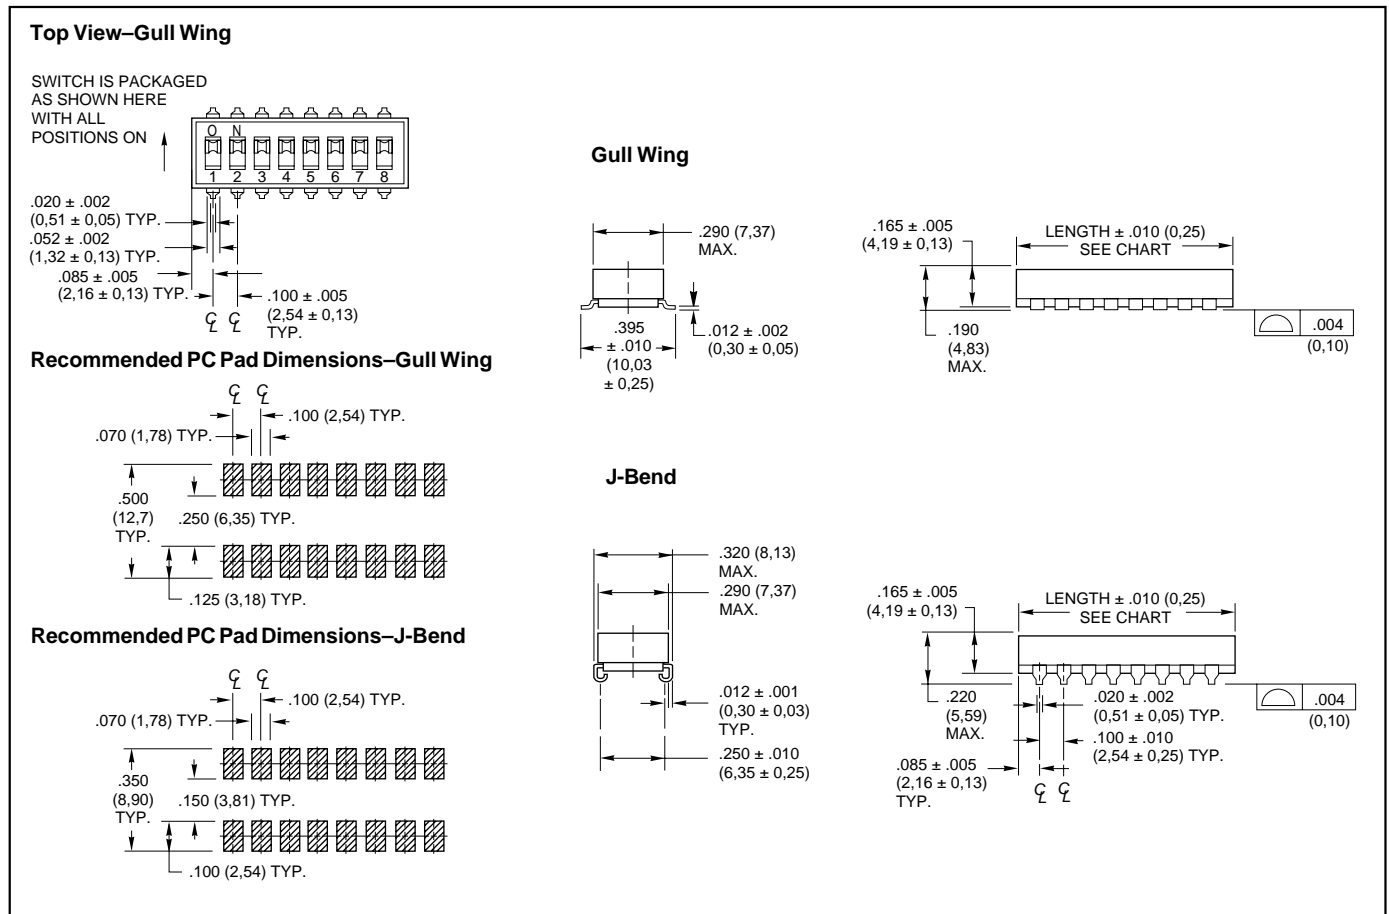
Top View–Gull Wing

SWITCH IS PACKAGED AS SHOWN HERE WITH ALL POSITIONS ON

O N

1 2 3 4 5 6 7 8

.020 ± .002 (0,51 ± 0,05) TYP.

.052 ± .002 (1,32 ± 0,13) TYP.

.085 ± .005 (2,16 ± 0,13) TYP.

.100 ± .005 (2,54 ± 0,13) TYP.

℄ ℄

Recommended PC Pad Dimensions–Gull Wing

℄ ℄

.100 (2,54) TYP.

.070 (1,78) TYP.

.500 (12,7) TYP.

.250 (6,35) TYP.

.125 (3,18) TYP.

Recommended PC Pad Dimensions–J-Bend

℄ ℄

.100 (2,54) TYP.

.070 (1,78) TYP.

.350 (8,90) TYP.

.150 (3,81) TYP.

.100 (2,54) TYP.

Gull Wing

.290 (7,37) MAX.

.395 ± .010 (10,03 ± 0,25)

.012 ± .002 (0,30 ± 0,05)

.165 ± .005 (4,19 ± 0,13)

LENGTH ± .010 (0,25) SEE CHART

.190 (4,83) MAX.

.004 (0,10)

J-Bend

.320 (8,13) MAX.

.290 (7,37) MAX.

.012 ± .001 (0,30 ± 0,03) TYP.

.250 ± .010 (6,35 ± 0,25)

.165 ± .005 (4,19 ± 0,13)

LENGTH ± .010 (0,25) SEE CHART

.220 (5,59) MAX.

.020 ± .002 (0,51 ± 0,05) TYP.

.100 ± .010 (2,54 ± 0,25) TYP.

.085 ± .005 (2,16 ± 0,13) TYP.

℄ ℄

.004 (0,10)